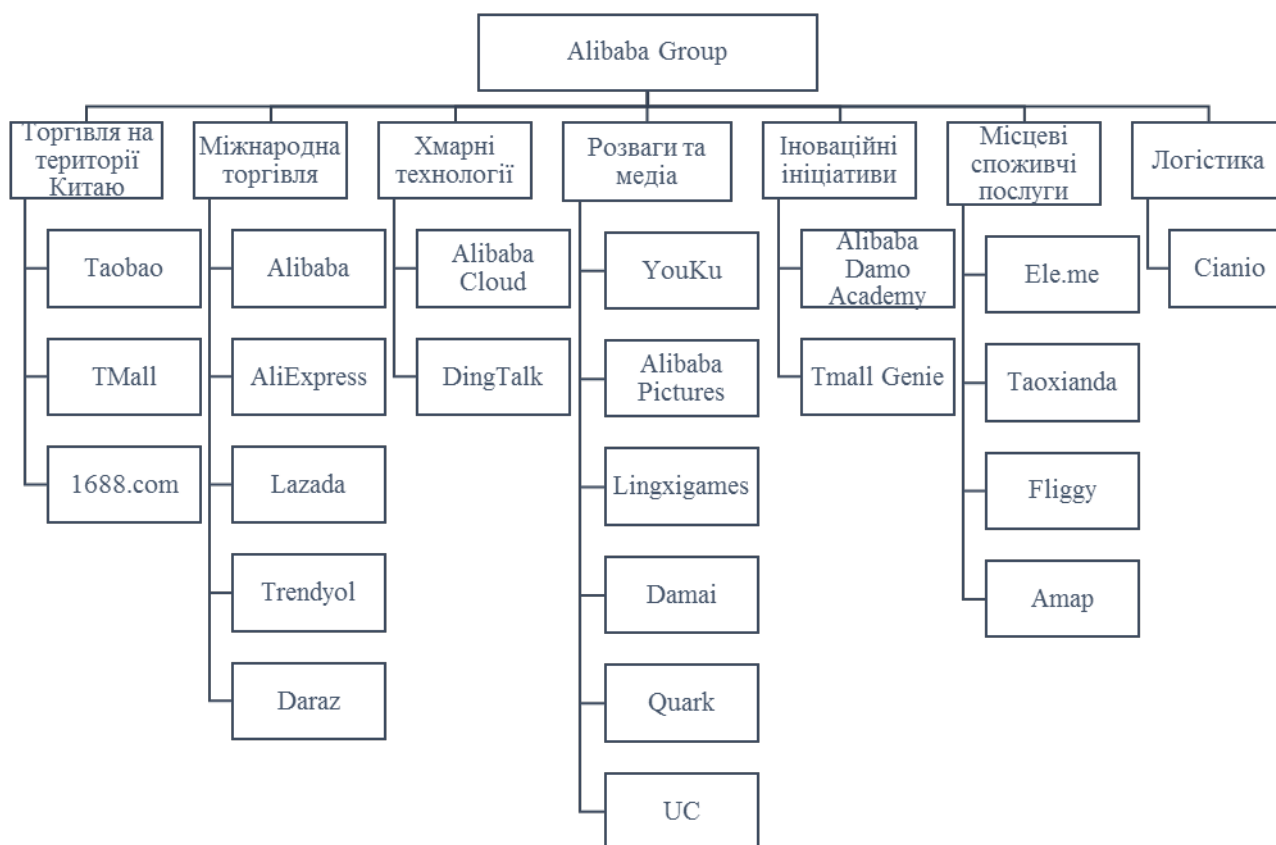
Alibaba Group

Торгівля на території Китаю

Taobao

TMall

1688.com

Міжнародна торгівля

Alibaba

AliExpress

Lazada

Trendyol

Daraz

Хмарні технології

Alibaba Cloud

DingTalk

Розваги та медіа

YouKu

Alibaba Pictures

Lingxigames

Damai

Quark

UC

Іноваційні ініціативи

Alibaba Damo Academy

Tmall Genie

Місцеві споживчі послуги

Ele.me

Taoxianda

Fliggy

Amap

Логістика

Cianio